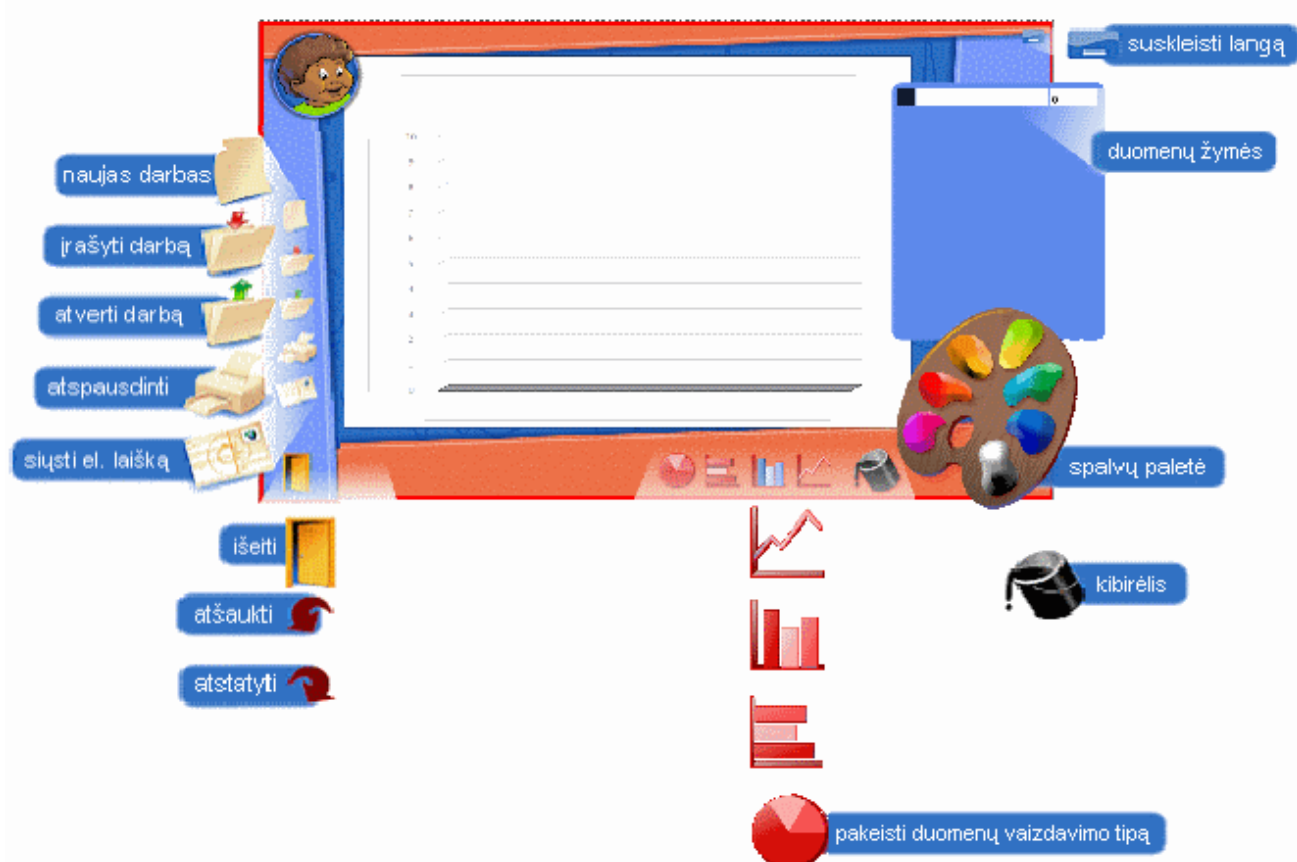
suskleisti langą

duomenų žymės

naujas darbas

įrašyti darbą

atverti darbą

atspausdinti

siųsti el. laišką

spalvų paletė

išeiti

atšaukti

atstatyti

kibirėlis

pakeisti duomenų vaizdavimo tipą

10
9
8
7
6
5
4
3
2
1
0

0